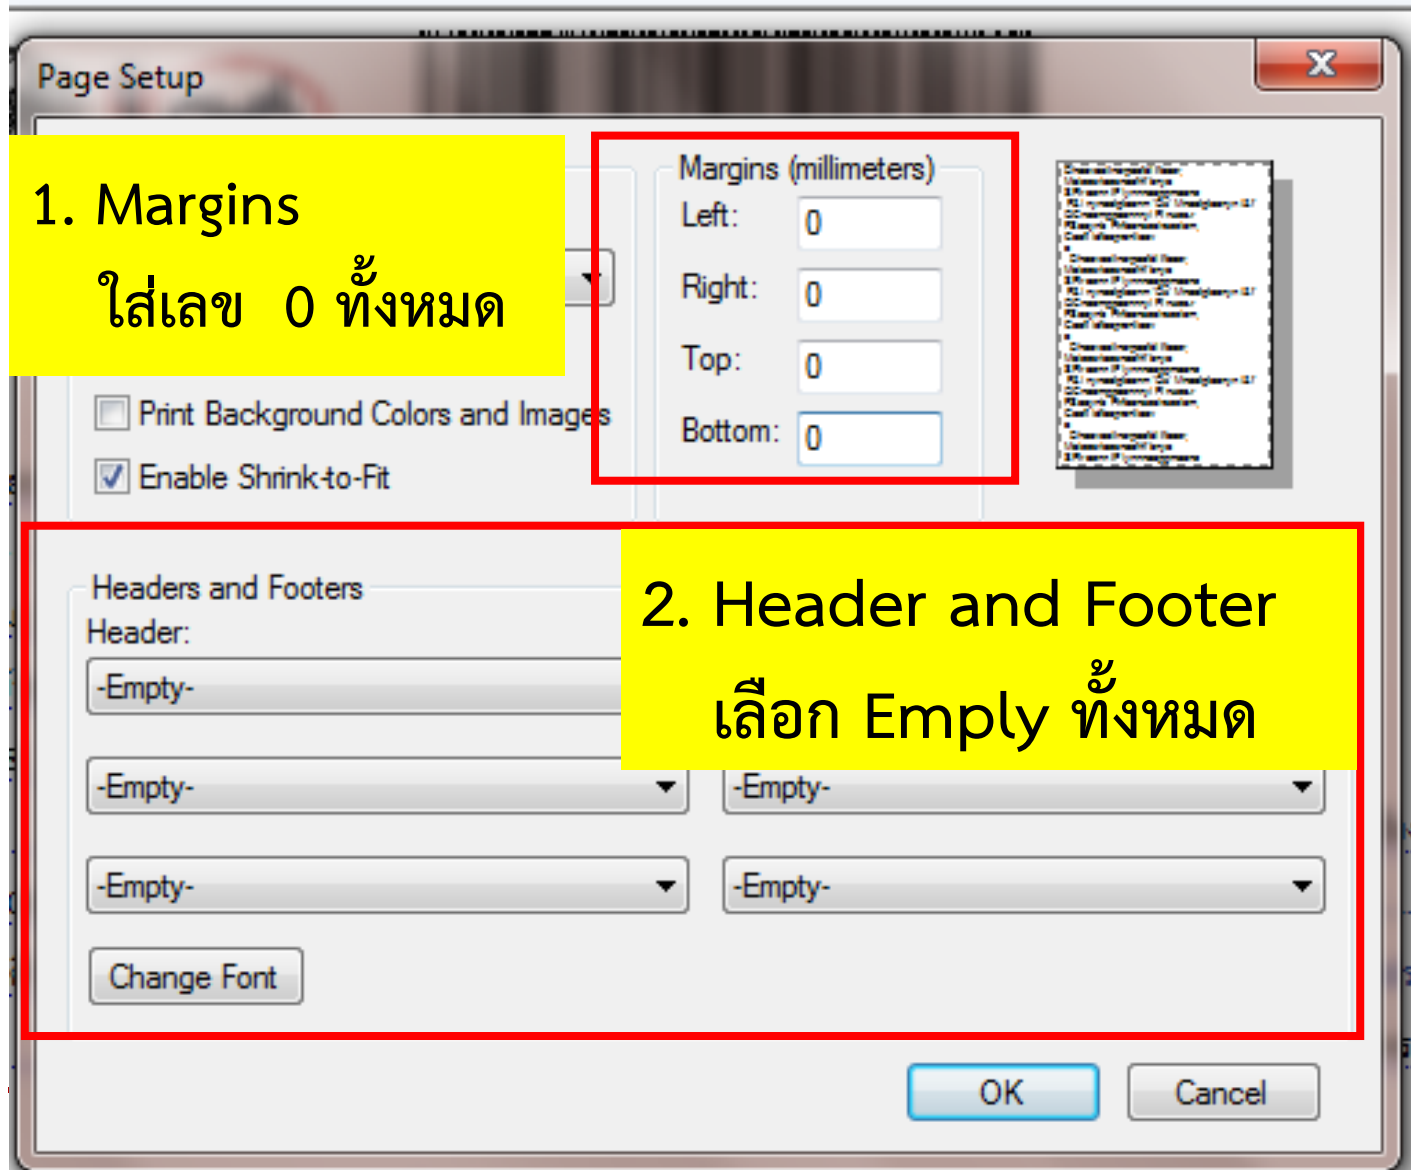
Page Setup

1. Margins
ใส่เลข 0 ทั้งหมด

Margins (millimeters)
Left: 0
Right: 0
Top: 0
Bottom: 0

Print Background Colors and Images
Enable Shrink-to-Fit

Headers and Footers
Header:
-Empty-

2. Header and Footer
เลือก Emply ทั้งหมด

-Empty-
-Empty-
-Empty-
-Empty-

Change Font

OK
Cancel